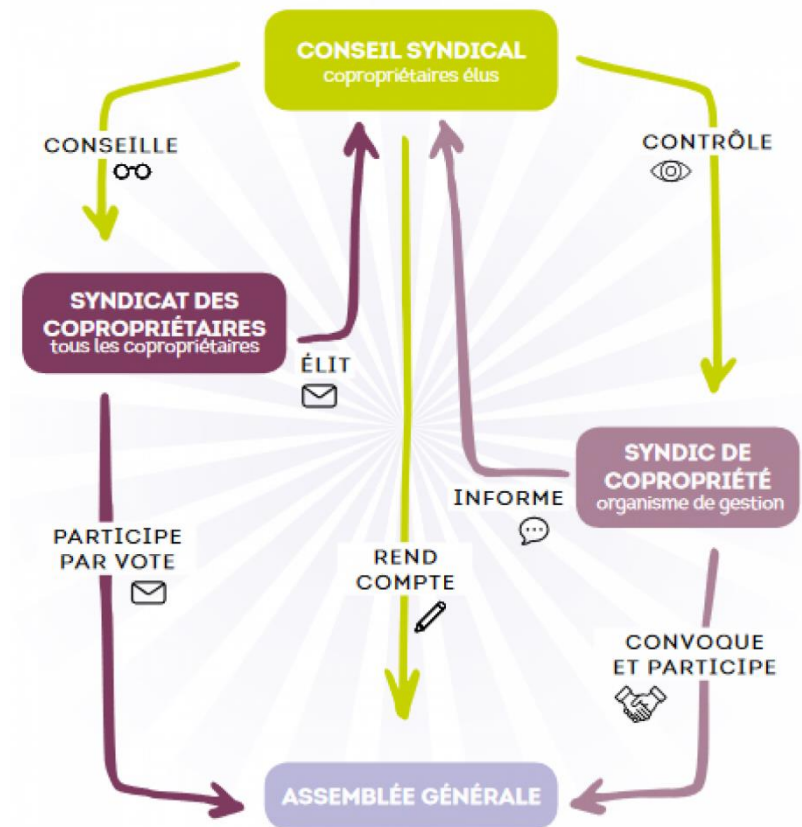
CONSEIL SYNDICAL
copropriétaires élus

CONSEILLE

CONTRÔLE

SYNDICAT DES COPROPRIÉTAIRES
tous les copropriétaires

ÉLIT

SYNDIC DE COPROPRIÉTÉ
organisme de gestion

INFORME

PARTICIPE PAR VOTE

RENDS COMPTE

CONVOQUE ET PARTICIPE

ASSEMBLÉE GÉNÉRALE